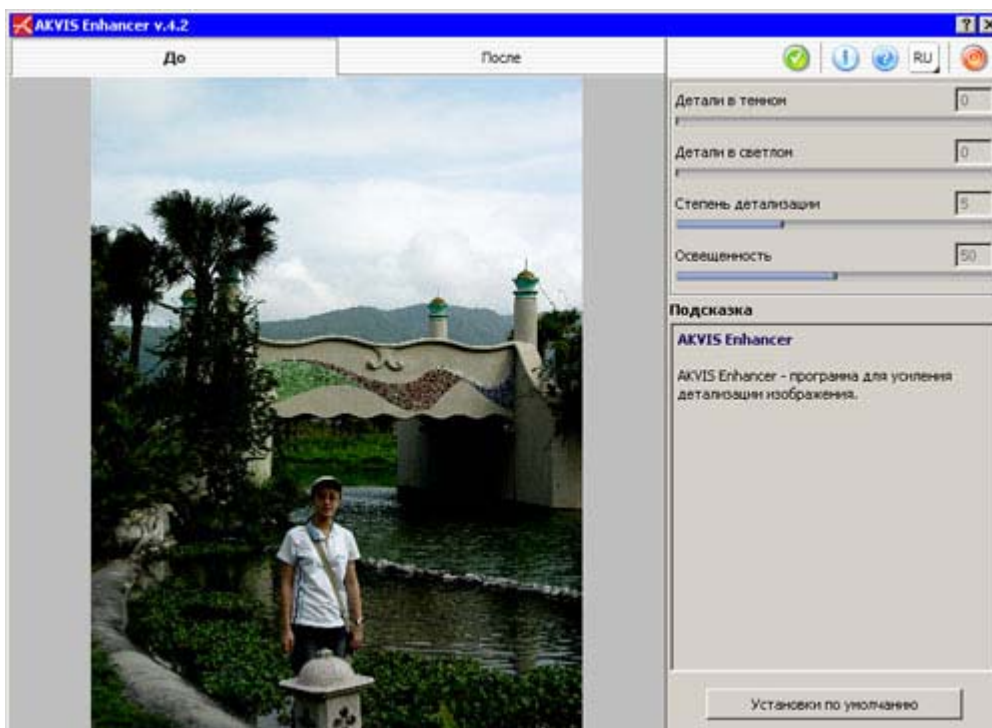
AKVIS Enhancer v.4.2

?

До

После

RU

Детали в темном

0

Детали в светлом

0

Степень детализации

5

Освещенность

50

Подсказка

AKVIS Enhancer

AKVIS Enhancer - программа для усиления детализации изображения.

Установки по умолчанию